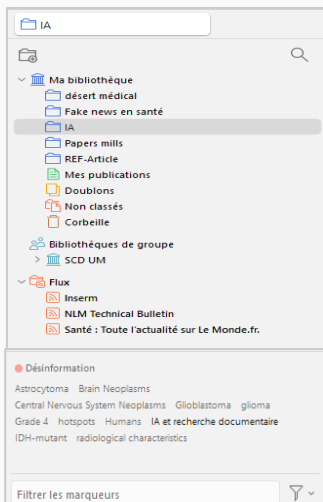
IA

Ma bibliothèque
désert médical
Fake news en santé
IA
Papers mills
REF-Article
Mes publications
Doublons
Non classés
Corbeille
Bibliothèques de groupe
SCD UM
Flux
Inserm
NLM Technical Bulletin
Santé : Toute l'actualité sur Le Monde.fr.

Désinformation
Astrocytoma Brain Neoplasms
Central Nervous System Neoplasms Glioblastoma glioma
Grade 4 hotspots Humans IA et recherche documentaire
IDH-mutant radiological characteristics

Filtrer les marqueurs